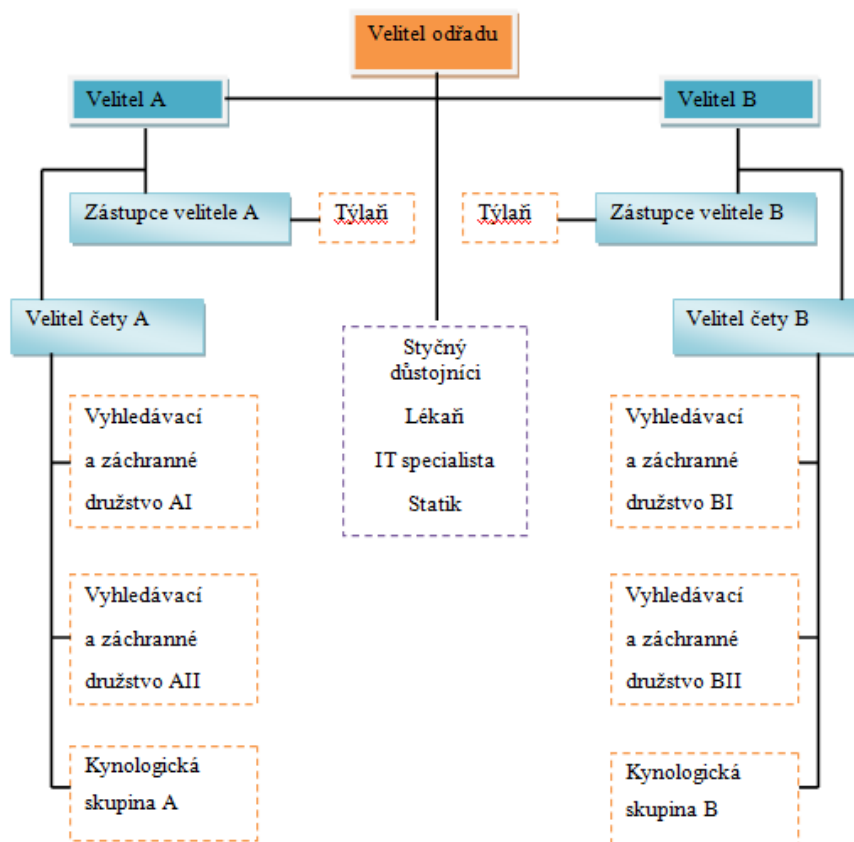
Velitel odřadu

Velitel A

Velitel B

Zástupce velitele A

Týlaň

Týlaň

Zástupce velitele B

Velitel čety A

Styčný důstojníci

Lékaň

IT specialista

Statik

Velitel čety B

Vyhledávací a záchranné družstvo AI

Vyhledávací a záchranné družstvo AII

Kynologická skupina A

Vyhledávací a záchranné družstvo BI

Vyhledávací a záchranné družstvo BII

Kynologická skupina B